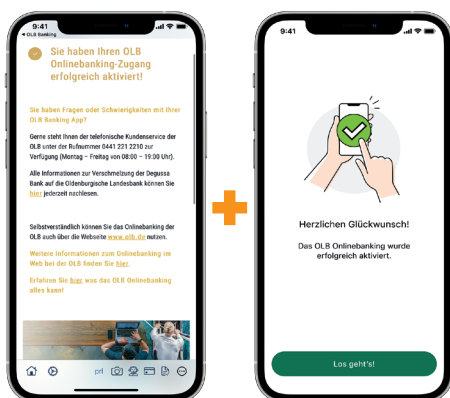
9:41
◂ OLB Banking

Sie haben Ihren OLB Onlinebanking-Zugang erfolgreich aktiviert!

Sie haben Fragen oder Schwierigkeiten mit Ihrer OLB Banking App?

Gerne steht Ihnen der telefonische Kundenservice der OLB unter der Rufnummer 0441 221 2210 zur Verfügung (Montag – Freitag von 08:00 – 19:00 Uhr).

Alle Informationen zur Verschmelzung der Degussa Bank auf die Oldenburgische Landesbank können Sie hier jederzeit nachlesen.

Selbstverständlich können Sie das Onlinebanking der OLB auch über die Website www.olb.de nutzen.

Weitere Informationen zum Onlinebanking im Web bei der OLB finden Sie hier.

Erfahren Sie hier, was das OLB Onlinebanking alles kann!

9:41

Herzlichen Glückwunsch!

Das OLB Onlinebanking wurde erfolgreich aktiviert.

Los geht's!